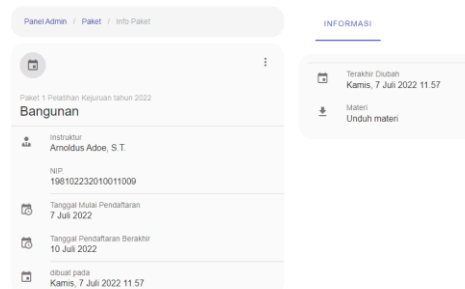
Panel Admin / Paket / Info Paket

INFORMASI

Paket 1 Pelatihan Kejuruan tahun 2022
Bangunan

Instruktur
Arnoldus Adoe, S.T.

NIP.
198102232010011009

Tanggal Mulai Pendaftaran
7 Juli 2022

Tanggal Pendaftaran Berakhir
10 Juli 2022

dibuat pada
Kamis, 7 Juli 2022 11.57

Terakhir Diubah
Kamis, 7 Juli 2022 11.57

Materi
Unduh materi